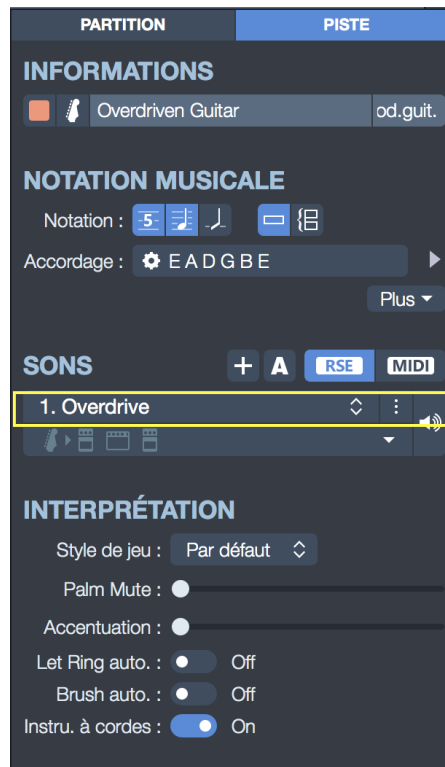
PARTITION
PISTE

INFORMATIONS

Overdriven Guitar
od.guit.

NOTATION MUSICALE

Notation :
Accordage : E A D G B E
Plus

SONS
+ A RSE MIDI
1. Overdrive

INTERPRÉTATION

Style de jeu : Par défaut
Palm Mute :
Accentuation :
Let Ring auto. : Off
Brush auto. : Off
Instru. à cordes : On